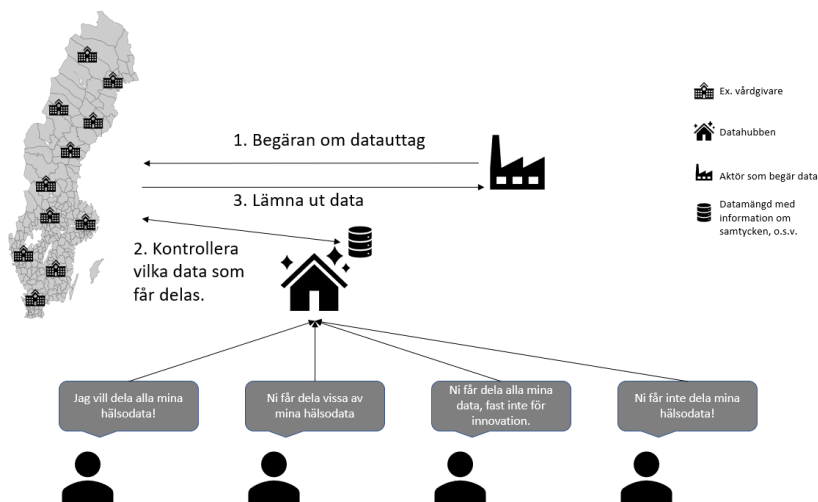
1. Begäran om datauttag

3. Lämna ut data

2. Kontrollera vilka data som får delas.

Ex. vårdgivare

Datahubben

Aktör som begär data

Datamängd med information om samtycken, o.s.v.

Jag vill dela alla mina hälsodata!

Ni får dela vissa av mina hälsodata

Ni får dela alla mina data, fast inte för innovation.

Ni får inte dela mina hälsodata!